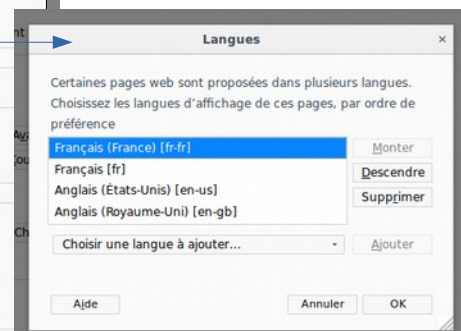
nt

Av

Cou

Ch

Langues

×

Certaines pages web sont proposées dans plusieurs langues. Choisissez les langues d'affichage de ces pages, par ordre de préférence

Français (France) [fr-fr]
Français [fr]
Anglais (États-Unis) [en-us]
Anglais (Royaume-Uni) [en-gb]

Monter
Descendre
Supprimer

Choisir une langue à ajouter...

Ajouter

Aide

Annuler

OK